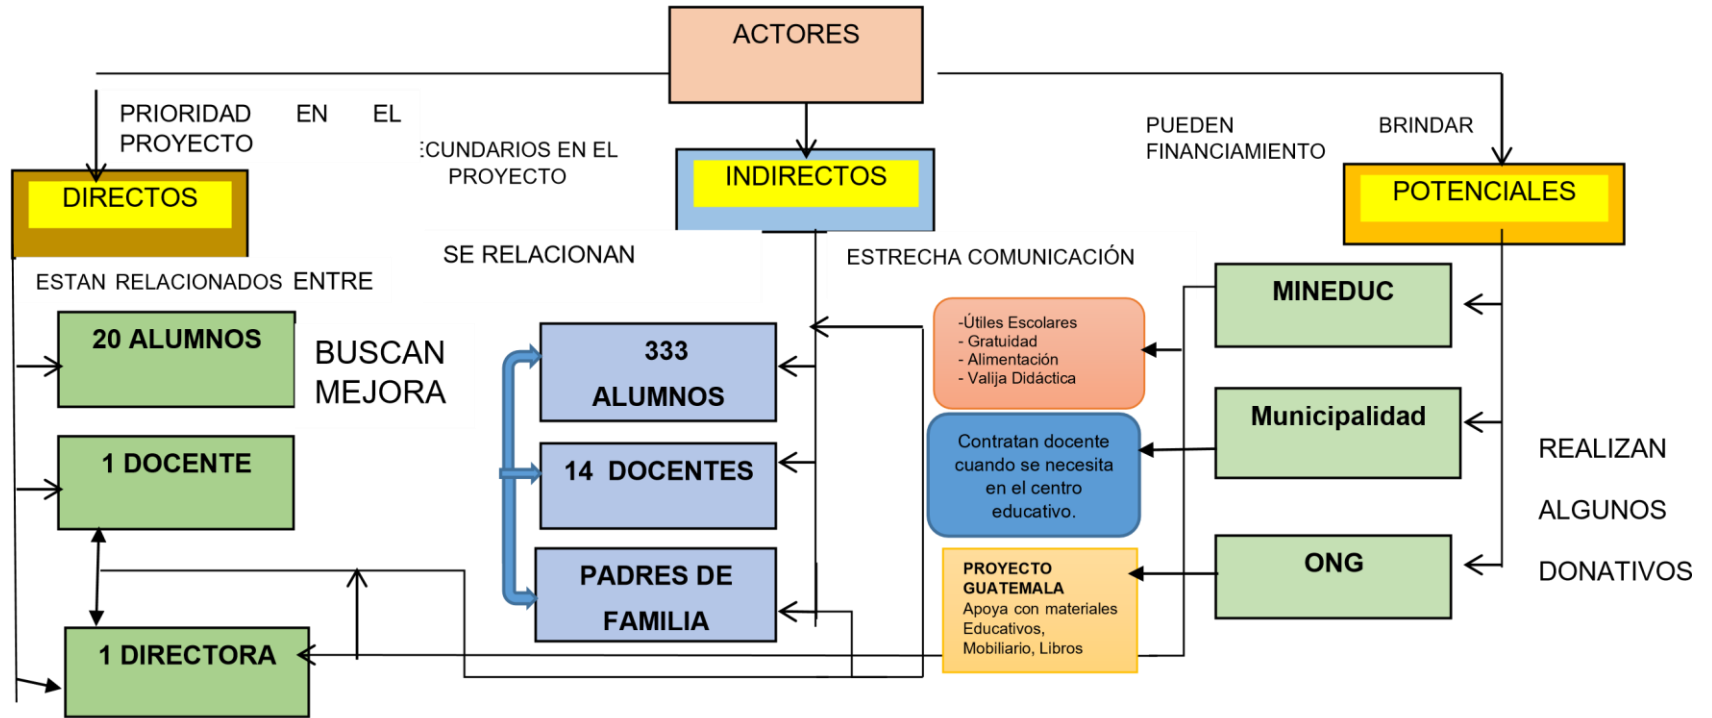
ACTORES

PRIORIDAD EN EL PROYECTO

DIRECTOS

ESTAN RELACIONADOS ENTRE

20 ALUMNOS

BUSCAN MEJORA

1 DOCENTE

1 DIRECTORA

:CUNDARIOS EN EL PROYECTO

INDIRECTOS

SE RELACIONAN

333 ALUMNOS

14 DOCENTES

PADRES DE FAMILIA

ESTRECHA COMUNICACIÓN

-Útiles Escolares
- Gratuidad
- Alimentación
- Valija Didáctica

Contratan docente cuando se necesita en el centro educativo.

PROYECTO GUATEMALA
Apoya con materiales Educativos, Mobiliario, Libros

PUEDEN FINANCIAMIENTO

BRINDAR

POTENCIALES

MINEDUC

Municipalidad

ONG

REALIZAN

ALGUNOS

DONATIVOS